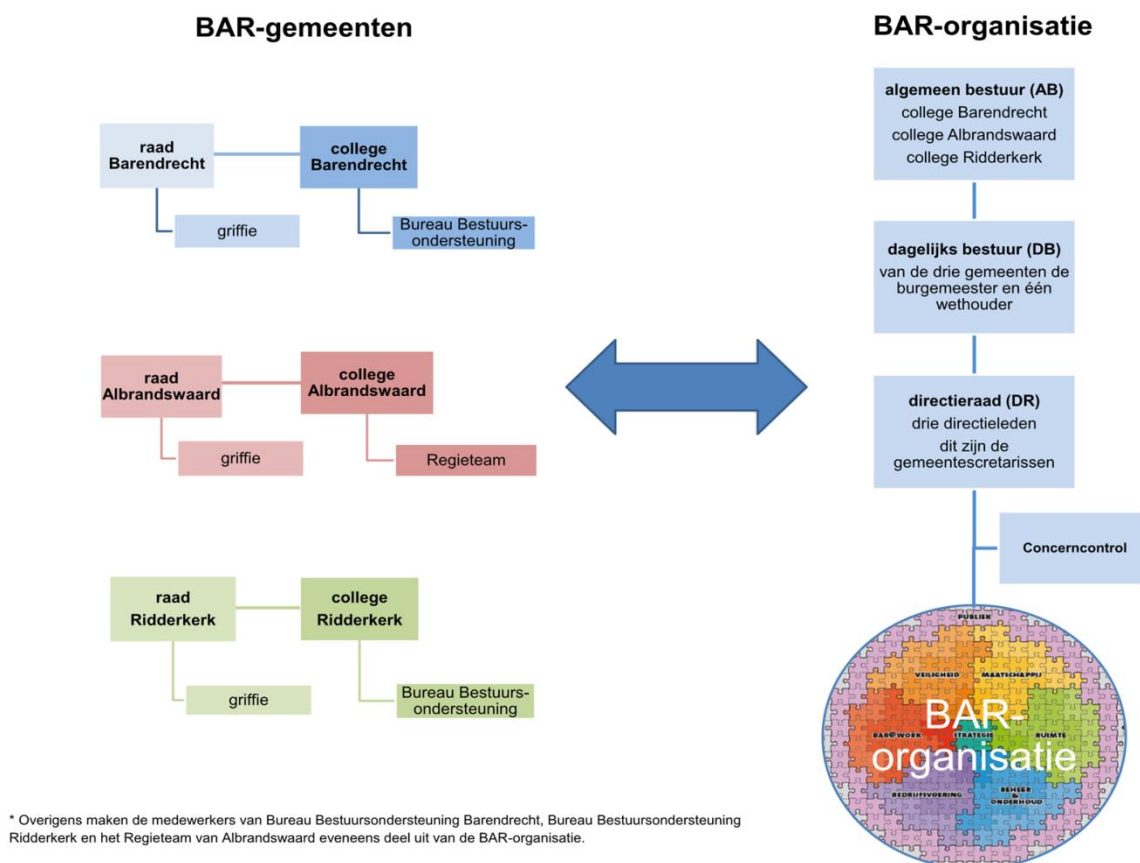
BAR-gemeenten

raad Barendrecht

college Barendrecht

griffie

Bureau Bestuursondersteuning

raad Albrandswaard

college Albrandswaard

griffie

Regieteam

raad Ridderkerk

college Ridderkerk

griffie

Bureau Bestuursondersteuning

BAR-organisatie

algemeen bestuur (AB)
college Barendrecht
college Albrandswaard
college Ridderkerk

dagelijks bestuur (DB)
van de drie gemeenten de burgemeester en één wethouder

directieraad (DR)
drie directieleden
dit zijn de gemeentescretarissen

Concerncontrol

PUBLIEK

VEILIGHEID

MAATSCHAPPIJ

BAR-organisatie

BAR@WORK

STRATEGIE

RUIMTE

BEDRIJFSVOERING

BEHEER & ONDERHOUD

* Overigens maken de medewerkers van Bureau Bestuursondersteuning Barendrecht, Bureau Bestuursondersteuning Ridderkerk en het Regieteam van Albrandswaard eveneens deel uit van de BAR-organisatie.